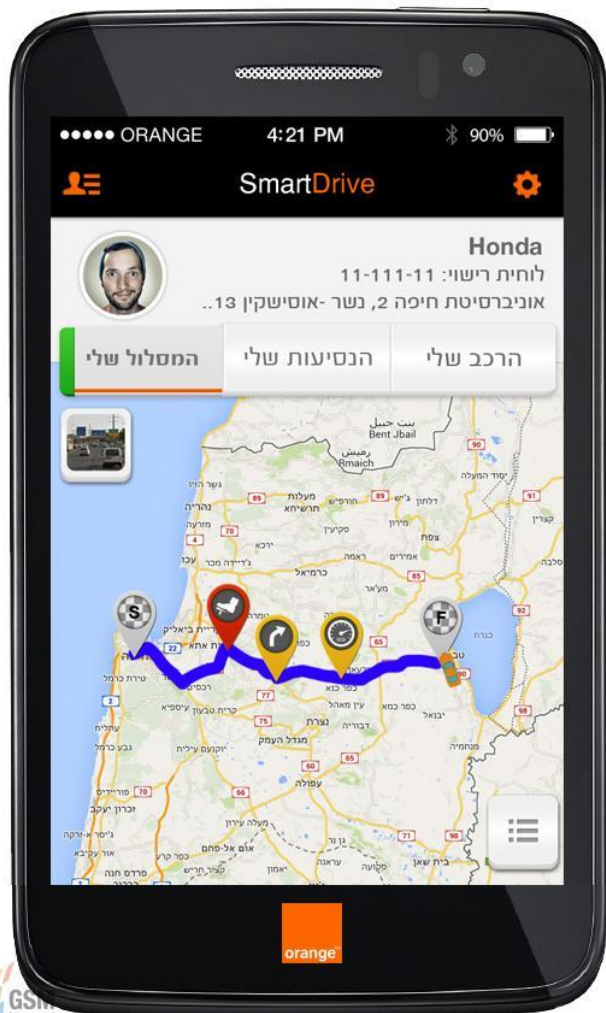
●●●●● ORANGE 4:21 PM 90%

SmartDrive

Honda

לוחית רישוי: 11-111-11

אוניברסיטת חיפה 2, נשר -אוסישקין 13..

המסלול שלי

הנסיעות שלי

הרכב שלי

בינת ג'בייל
Bent Jbail

רמייש
Rmaich

מעלות תרשיחא

נהריה

כרמיאל

צפת

ראמה

S

F

נצרת

מגדל העמק

עפולה

טבריה

כנרת

קריית ביאליק

קריית אתא

טירת כרמל

עוספיא

יקנעם עילית

זכרון יעקב

בית שאן

orange